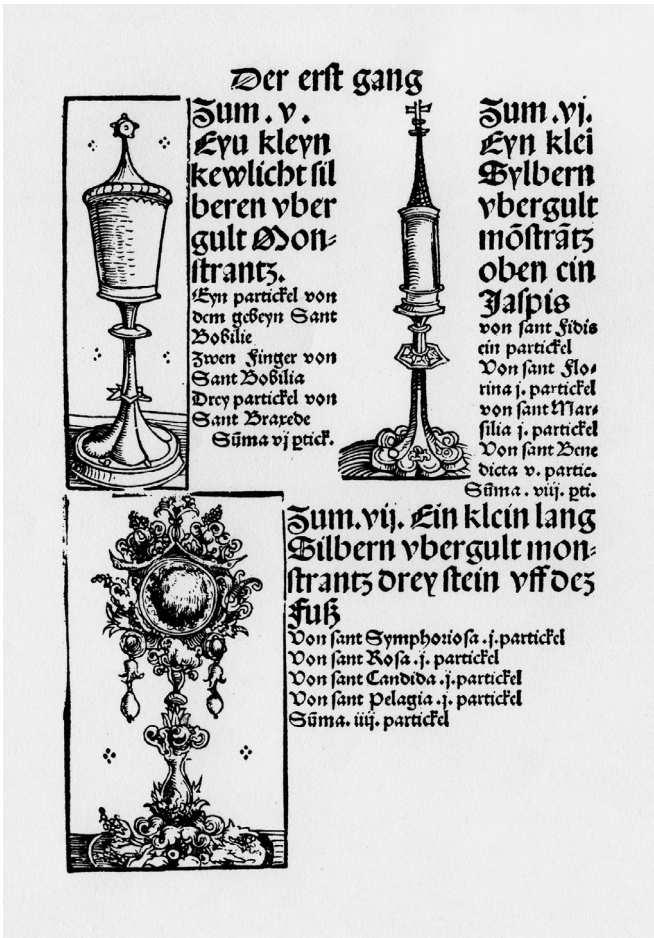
Der erst gang

Zum . v. Eyn kleyn kewlicht sil beren vber gult Monstrantz.
Eyn partickel von dem gebeyn Sant Bobilie
Zwen Finger von Sant Bobilia
Drey partickel von Sant Braxede
Sūma vj ptick.

Zum . vj. Eyn klei Sylbern vbergult mōstrātz oben ein Jaspis
von sant Fidis ein partickel
Von sant Florina j. partickel
von sant Marsilia j. partickel
Von sant Benedicta v. partic.
Sūma . viij. pti.

Zum . vij. Ein klein lang Silbern vbergult monstrantz drey stein vff dez fuß
Von sant Symphoriosa . j. partickel
Von sant Rosa . j. partickel
Von sant Candida . j. partickel
Von sant Pelagia . j. partickel
Sūma . iiij. partickel